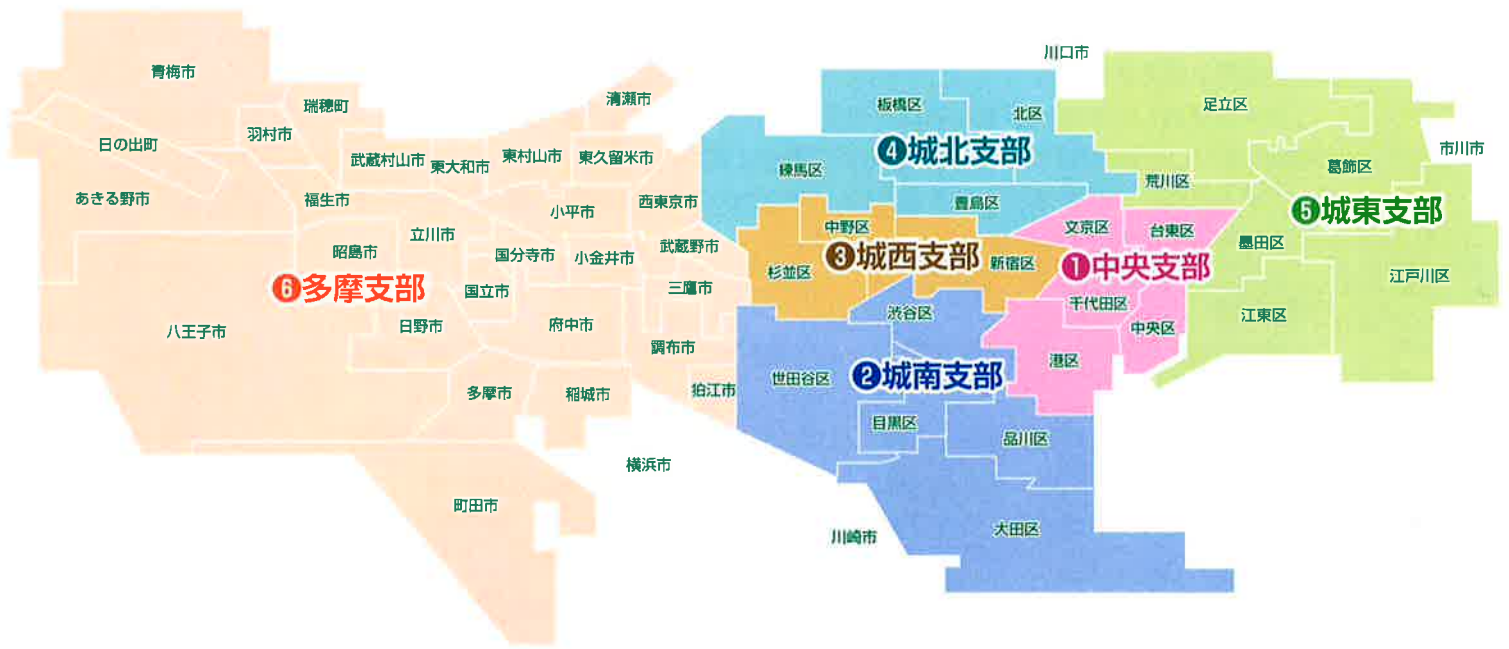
青梅市
瑞穂町
清瀬市
羽村市
日の出町
武蔵村山市
東大和市
東村山市
東久留米市
あきる野市
福生市
小平市
西東京市
立川市
昭島市
国分寺市
小金井市
武蔵野市
❻多摩支部
国立市
三鷹市
八王子市
日野市
府中市
調布市
多摩市
稲城市
狛江市
横浜市
町田市
川口市
板橋区
北区
足立区
❹城北支部
練馬区
荒川区
葛飾区
市川市
❺城東支部
豊島区
中野区
文京区
台東区
❸城西支部
杉並区
新宿区
❶中央支部
墨田区
江戸川区
千代田区
渋谷区
中央区
江東区
港区
世田谷区
❷城南支部
目黒区
品川区
大田区
川崎市